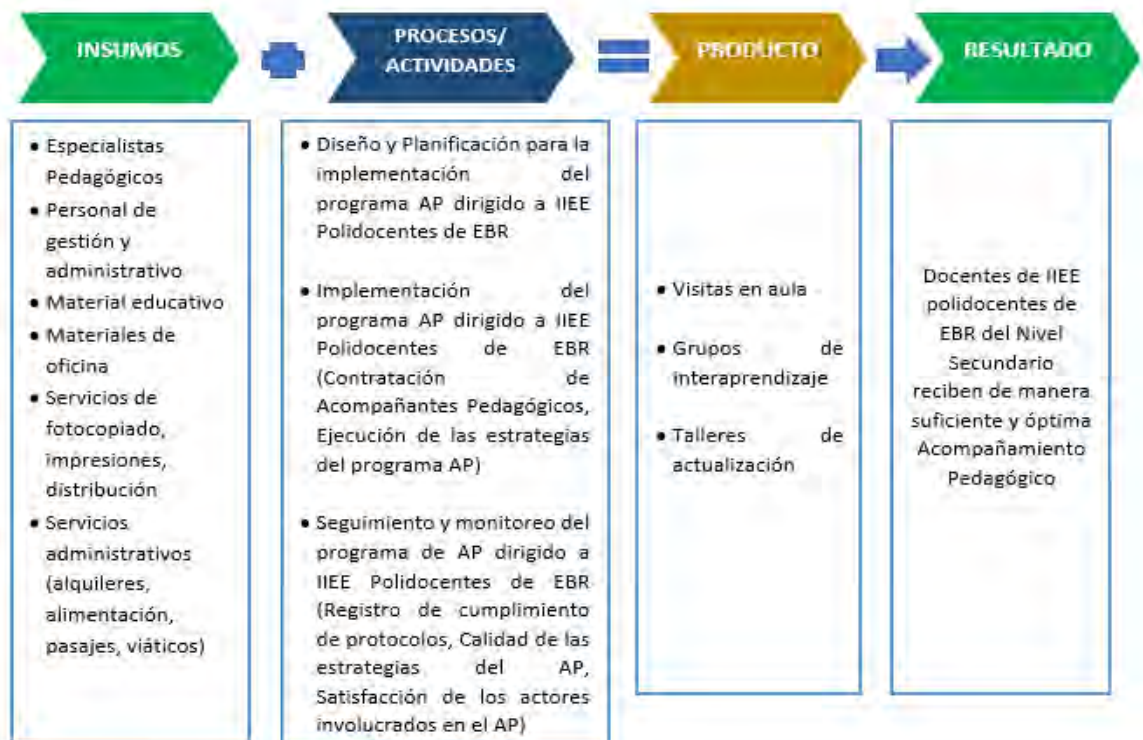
INSUMOS

PROCESOS/ ACTIVIDADES

PRODUCTO

RESULTADO

• Especialistas Pedagógicos
• Personal de gestión y administrativo
• Material educativo
• Materiales de oficina
• Servicios de fotocopiado, impresiones, distribución
• Servicios administrativos (alquileres, alimentación, pasajes, viáticos)

• Diseño y Planificación para la implementación del programa AP dirigido a IIEE Polidocentes de EBR

• Implementación del programa AP dirigido a IIEE Polidocentes de EBR (Contratación de Acompañantes Pedagógicos, Ejecución de las estrategias del programa AP)

• Seguimiento y monitoreo del programa de AP dirigido a IIEE Polidocentes de EBR (Registro de cumplimiento de protocolos, Calidad de las estrategias del AP, Satisfacción de los actores involucrados en el AP)

• Visitas en aula

• Grupos de interaprendizaje

• Talleres de actualización

Docentes de IIEE polidocentes de EBR del Nivel Secundario reciben de manera suficiente y óptima Acompañamiento Pedagógico